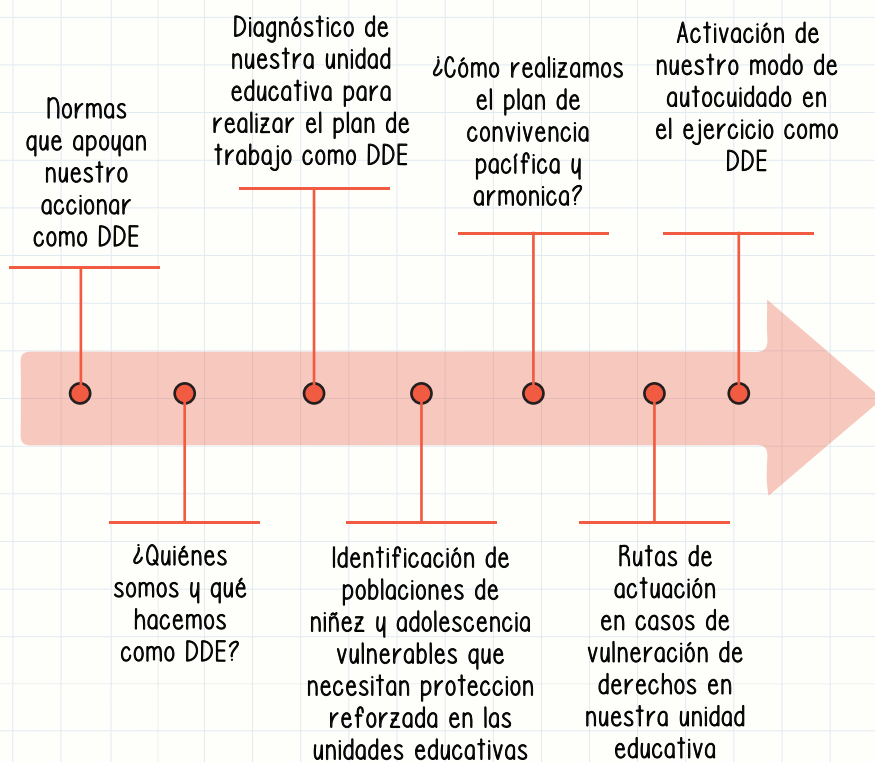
Normas que apoyan nuestro accionar como DDE

¿Quiénes somos y qué hacemos como DDE?

Diagnóstico de nuestra unidad educativa para realizar el plan de trabajo como DDE

Identificación de poblaciones de niñez y adolescencia vulnerables que necesitan proteccion reforzada en las unidades educativas

¿Cómo realizamos el plan de convivencia pacífica y armonica?

Rutas de actuación en casos de vulneración de derechos en nuestra unidad educativa

Activación de nuestro modo de autocuidado en el ejercicio como DDE